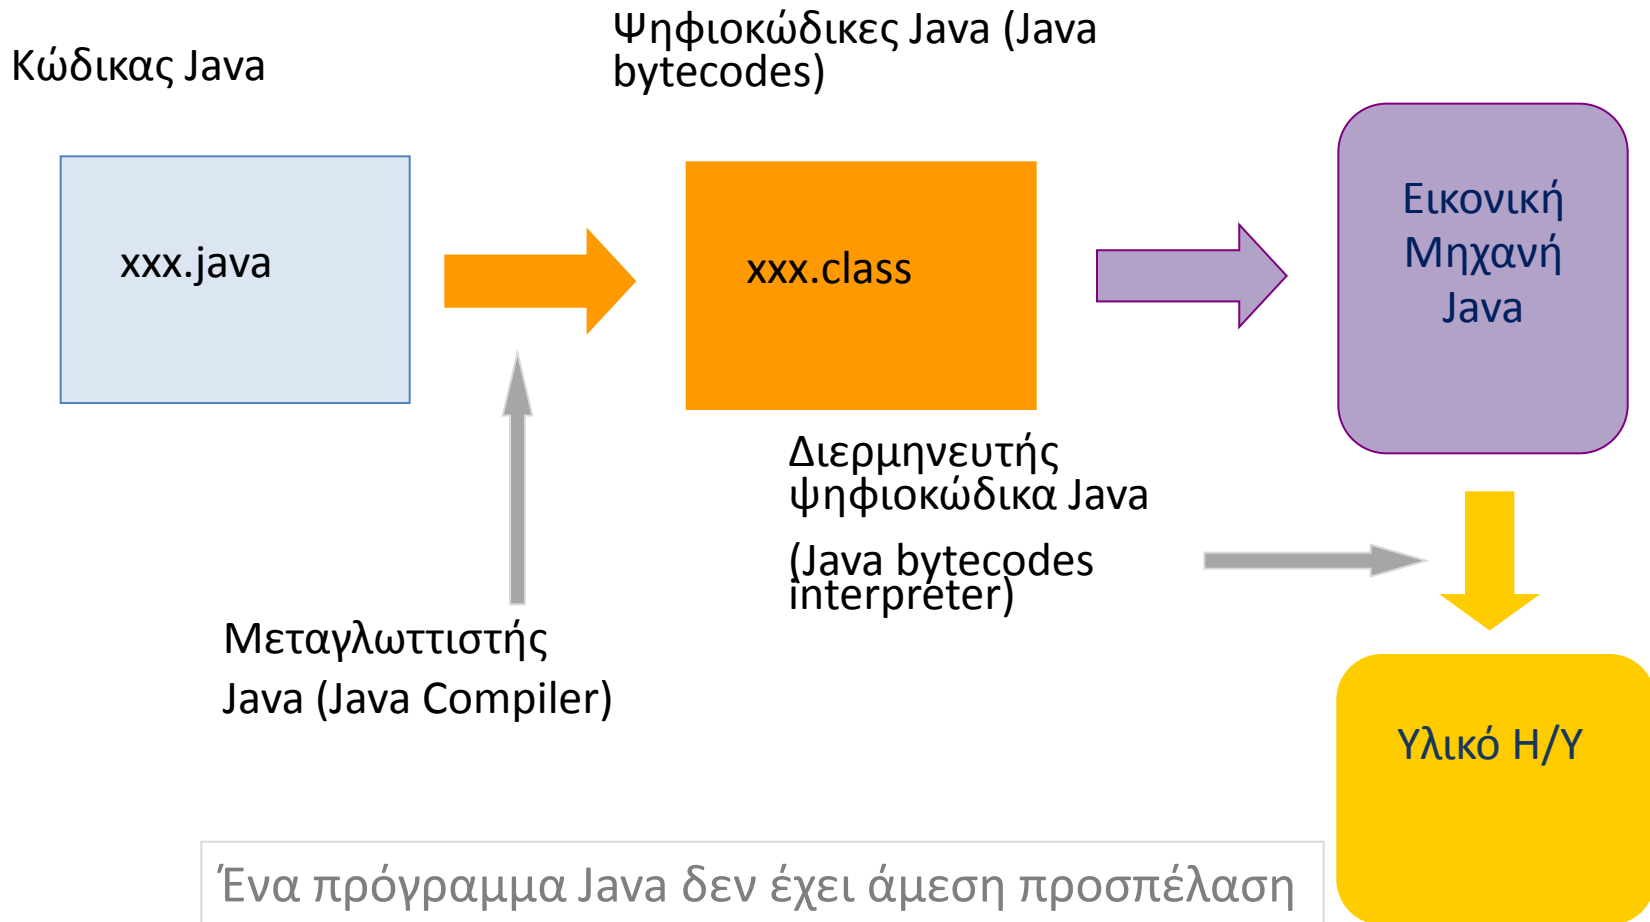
Κώδικας Java

Ψηφιοκώδικες Java (Java bytecodes)

xxx.java

xxx.class

Εικονική Μηχανή Java

Διερμηνευτής ψηφιοκώδικα Java

(Java bytecodes interpreter)

Μεταγλωττιστής Java (Java Compiler)

Υλικό Η/Υ

Ένα πρόγραμμα Java δεν έχει άμεση προσπέλαση